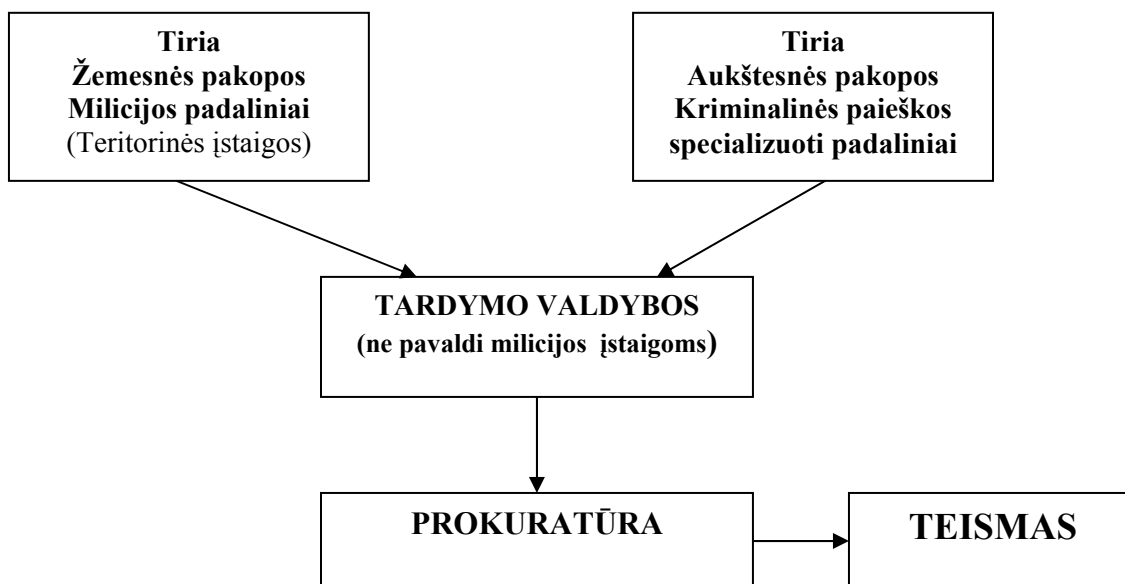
Tiria
Žemesnės pakopos
Milicijos padaliniai
(Teritorinės įstaigos)

Tiria
Aukštesnės pakopos
Kriminalinės paieškos
specializuoti padaliniai

TARDYMO VALDYBOS
(ne pavaldi milicijos įstaigoms)

PROKURATŪRA

TEISMAS